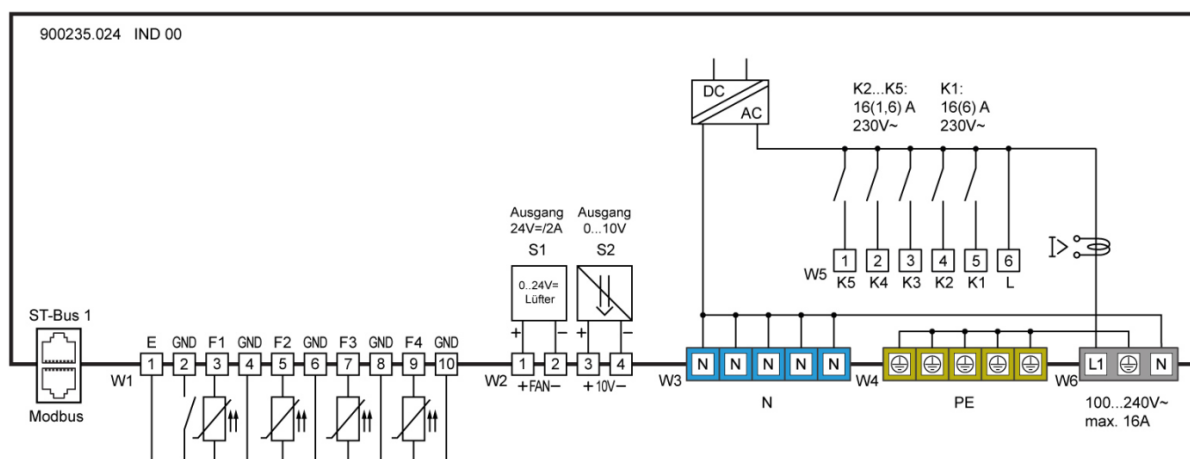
900235.024 IND 00

DC
AC

K2...K5:
16(1,6) A
230V~

K1:
16(6) A
230V~

Ausgang
24V=/2A
S1

Ausgang
0...10V
S2

0...24V=
Lüfter

W5
1 K5
2 K4
3 K3
4 K2
5 K1
6 L

ST-Bus 1

Modbus

W1
E 1
GND 2
F1 3
GND 4
F2 5
GND 6
F3 7
GND 8
F4 9
GND 10

W2
1 2
+FAN−
3 4
+10V−

W3
N N N N N
N

W4
PE

W6
L1 N
100...240V~
max. 16A